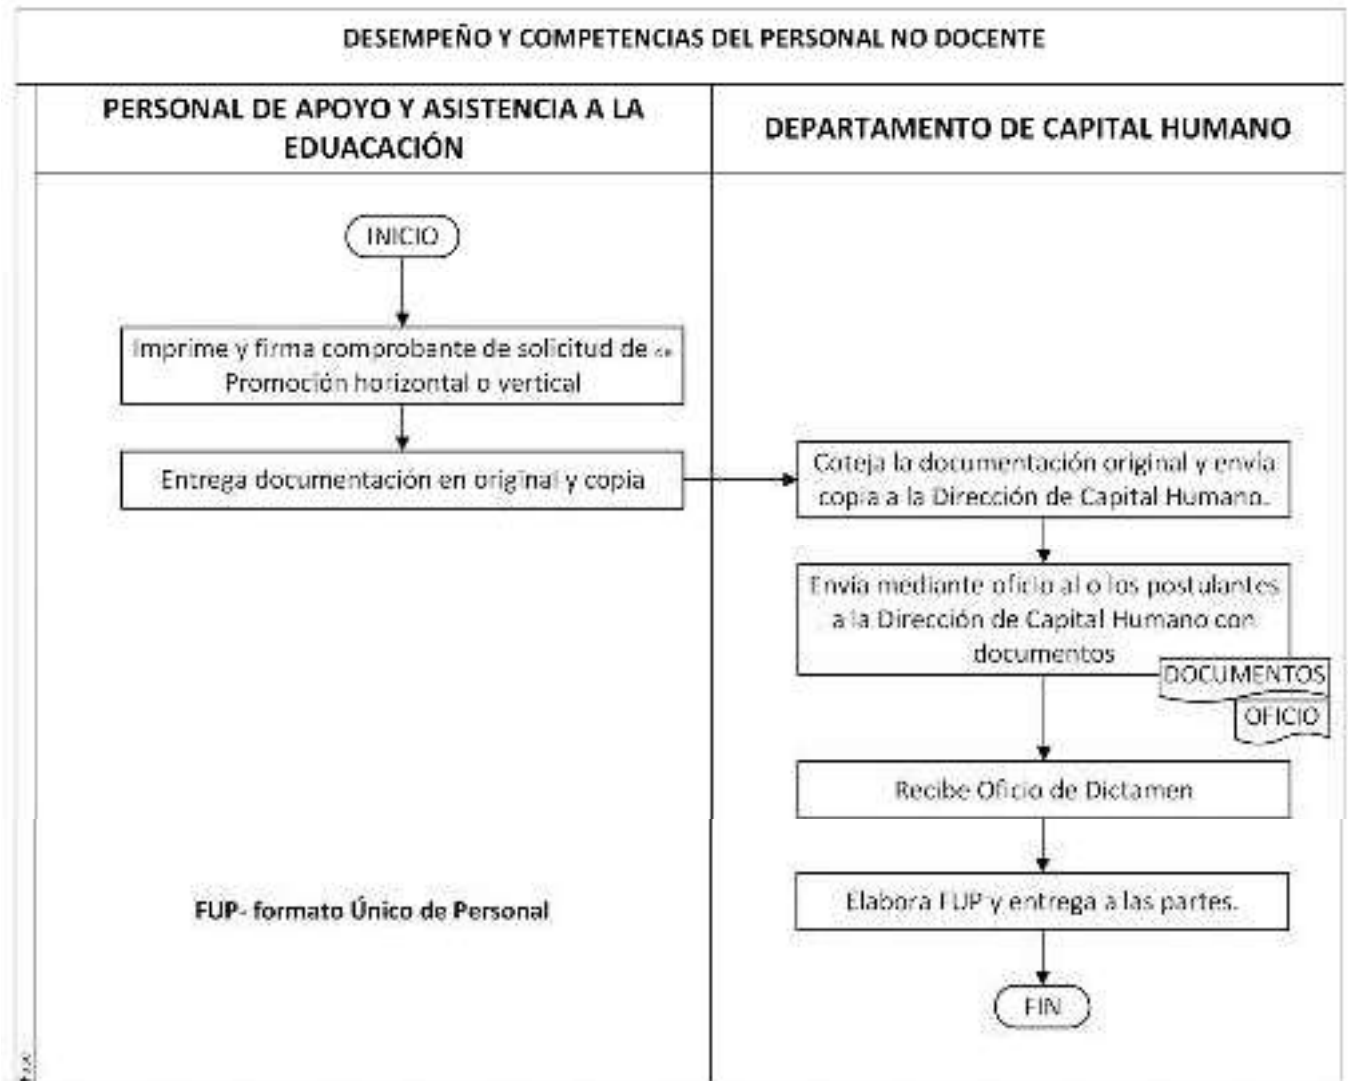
DESEMPEÑO Y COMPETENCIAS DEL PERSONAL NO DOCENTE

PERSONAL DE APOYO Y ASISTENCIA A LA EDUACACIÓN

DEPARTAMENTO DE CAPITAL HUMANO

INICIO

Imprime y firma comprobante de solicitud de Promoción horizontal o vertical

Entrega documentación en original y copia

Coteja la documentación original y envía copia a la Dirección de Capital Humano.

Envía mediante oficio al o los postulantes a la Dirección de Capital Humano con documentos

DOCUMENTOS

OFICIO

Recibe Oficio de Dictamen

FUP- formato Único de Personal

Elabora FUP y entrega a las partes.

FIN